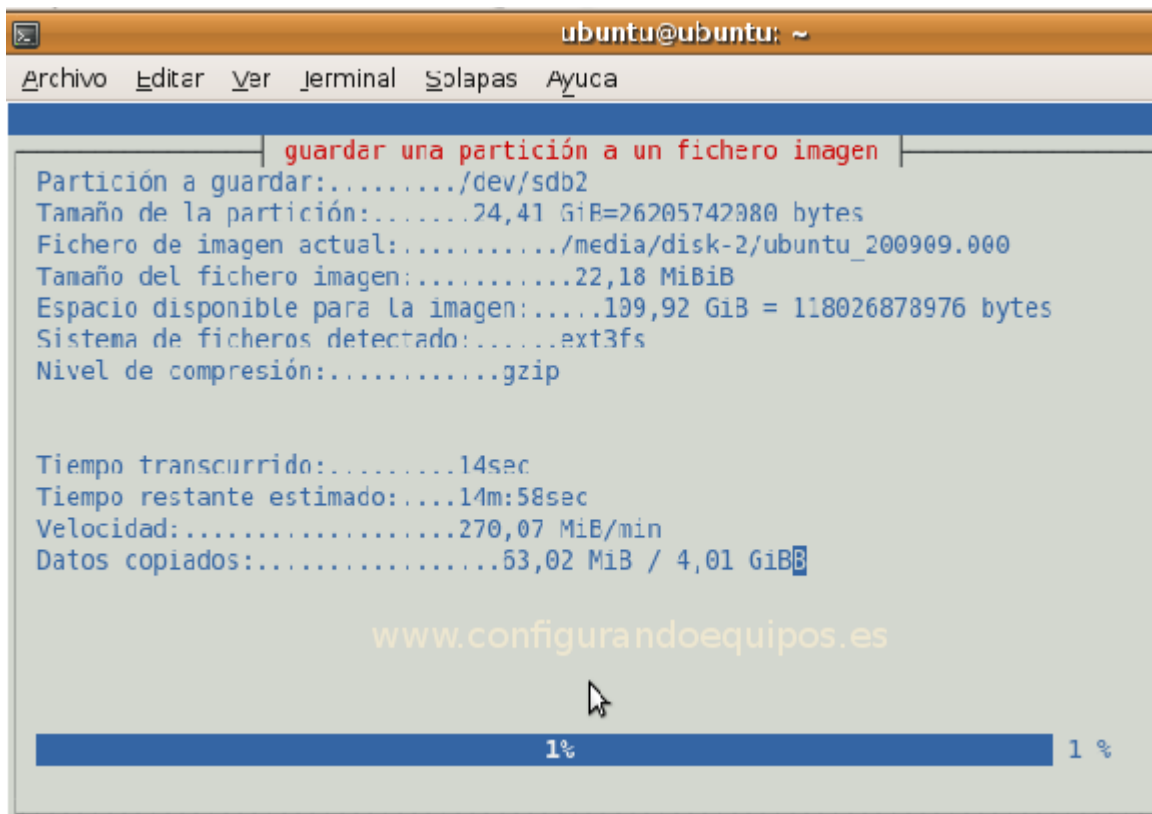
ubuntu@ubuntu: ~

Archivo Editar Ver Terminal Solapas Ayuda

guardar una partición a un fichero imagen

Partición a guardar:........./dev/sdb2
Tamaño de la partición:.......24,41 GiB=26205742080 bytes
Fichero de imagen actual:.........../media/disk-2/ubuntu_200909.000
Tamaño del fichero imagen:...........22,18 MiBiB
Espacio disponible para la imagen:.....109,92 GiB = 118026878976 bytes
Sistema de ficheros detectado:......ext3fs
Nivel de compresión:............gzip

Tiempo transcurrido:.........14sec
Tiempo restante estimado:....14m:58sec
Velocidad:....................270,07 MiB/min
Datos copiados:.................63,02 MiB / 4,01 GiBB

www.configurandoequipos.es

1%

1 %